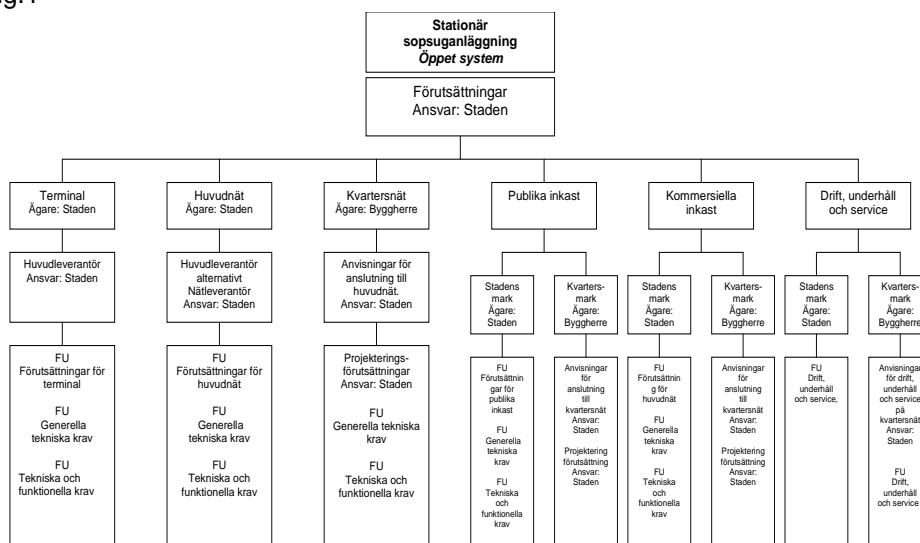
Stationär sopsuganläggning
Öppet system

Förutsättningar
Ansvar: Staden

Terminal
Ägare: Staden

Huvudleverantör
Ansvar: Staden

FU
Förutsättningar för terminal

FU
Generella tekniska krav

FU
Tekniska och funktionella krav

Huvudnät
Ägare: Staden

Huvudleverantör alternativt Nätleverantör
Ansvar: Staden

FU
Förutsättningar för huvudnät

FU
Generella tekniska krav

FU
Tekniska och funktionella krav

Kvartersnät
Ägare: Byggherre

Anvisningar för anslutning till huvudnät.
Ansvar: Staden

Projekteringsförutsättningar
Ansvar: Staden

FU
Generella tekniska krav

FU
Tekniska och funktionella krav

Publika inkast

Stadens mark
Ägare: Staden

FU
Förutsättningar för publika inkast

FU
Generella tekniska krav

FU
Tekniska och funktionella krav

Kvartersmark
Ägare: Byggherre

Anvisningar för anslutning till kvartersnät
Ansvar: Staden

Projektering förutsättning
Ansvar: Staden

Kommersiella inkast

Stadens mark
Ägare: Staden

FU
Förutsättning för huvudnät

FU
Generella tekniska krav

FU
Tekniska och funktionella krav

Kvartersmark
Ägare: Byggherre

Anvisningar för anslutning till kvartersnät
Ansvar: Staden

Projektering förutsättning
Ansvar: Staden

Drift, underhåll och service

Stadens mark
Ägare: Staden

FU
Drift, underhåll och service,

Kvartersmark
Ägare: Byggherre

Anvisningar för drift, underhåll och service på kvartersnät
Ansvar: Staden

FU
Drift, underhåll och service